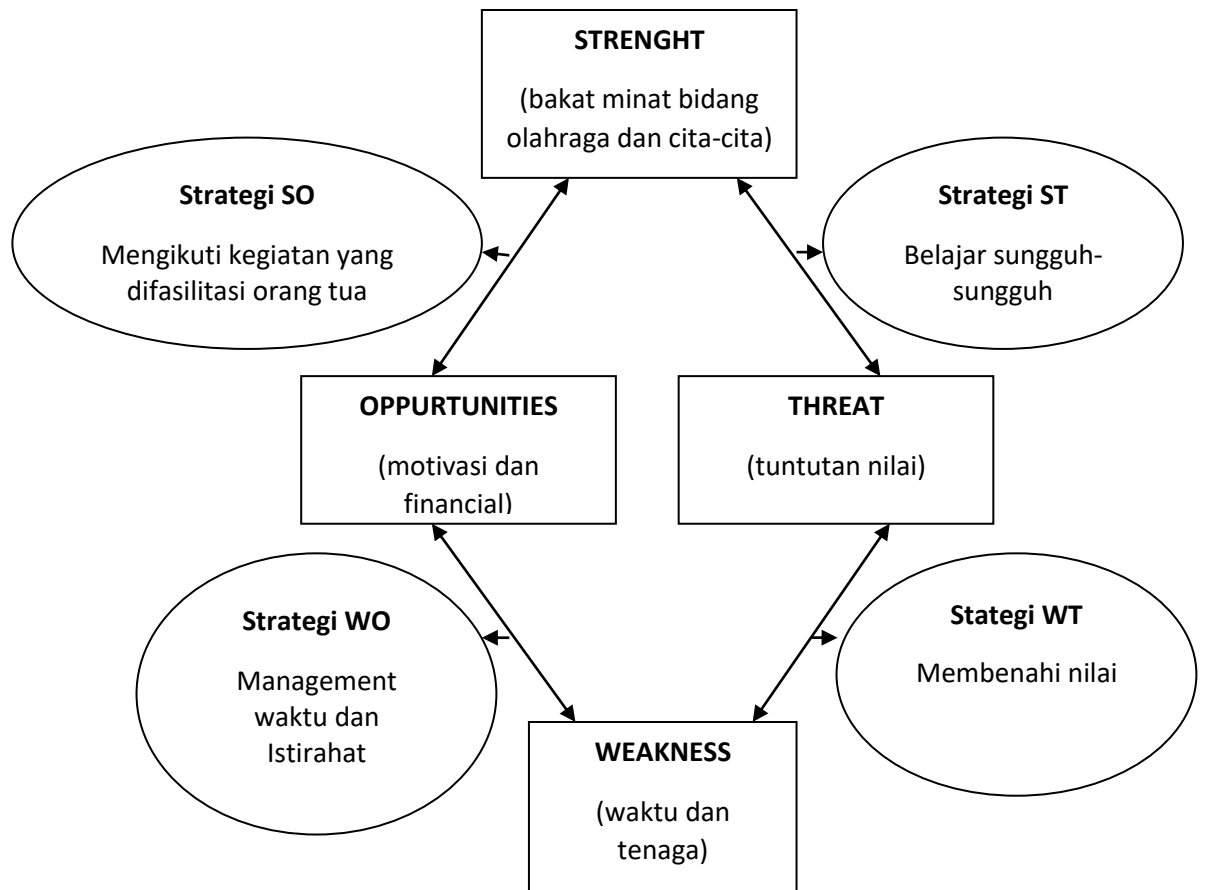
**STRENGHT**

(bakat minat bidang olahraga dan cita-cita)

**Strategi SO**

Mengikuti kegiatan yang difasilitasi orang tua

**Strategi ST**

Belajar sungguh-sungguh

**OPPURTUNITIES**

(motivasi dan financial)

**THREAT**

(tuntutan nilai)

**Strategi WO**

Management waktu dan Istirahat

**Stategi WT**

Membenahi nilai

**WEAKNESS**

(waktu dan tenaga)